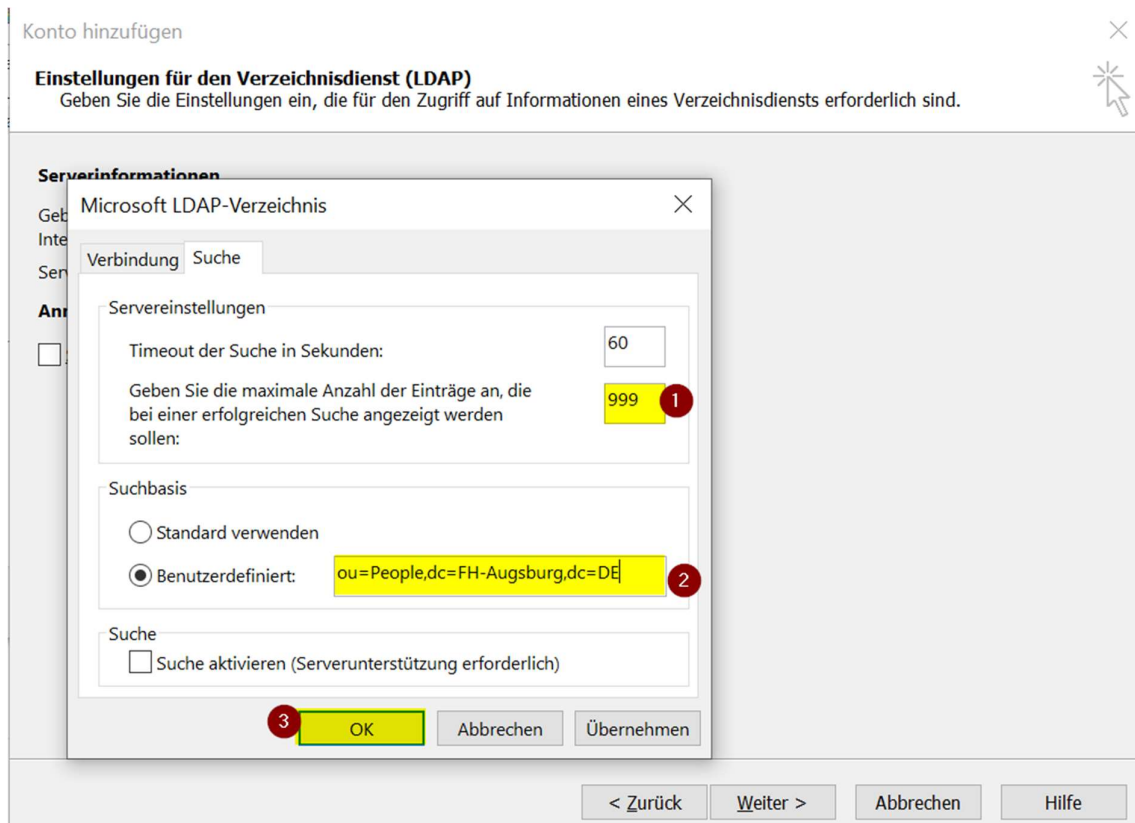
Konto hinzufügen

Einstellungen für den Verzeichnisdienst (LDAP)
Geben Sie die Einstellungen ein, die für den Zugriff auf Informationen eines Verzeichnisdiensts erforderlich sind.

Serverinformationen

Geb
Inte

Ser

Anı

Microsoft LDAP-Verzeichnis

Verbindung Suche

Servereinstellungen

Timeout der Suche in Sekunden: 60

Geben Sie die maximale Anzahl der Einträge an, die bei einer erfolgreichen Suche angezeigt werden sollen: 999 1

Suchbasis

Standard verwenden

Benutzerdefiniert: ou=People,dc=FH-Augsburg,dc=DE 2

Suche

Suche aktivieren (Serverunterstützung erforderlich)

3 OK Abbrechen Übernehmen

< Zurück Weiter > Abbrechen Hilfe